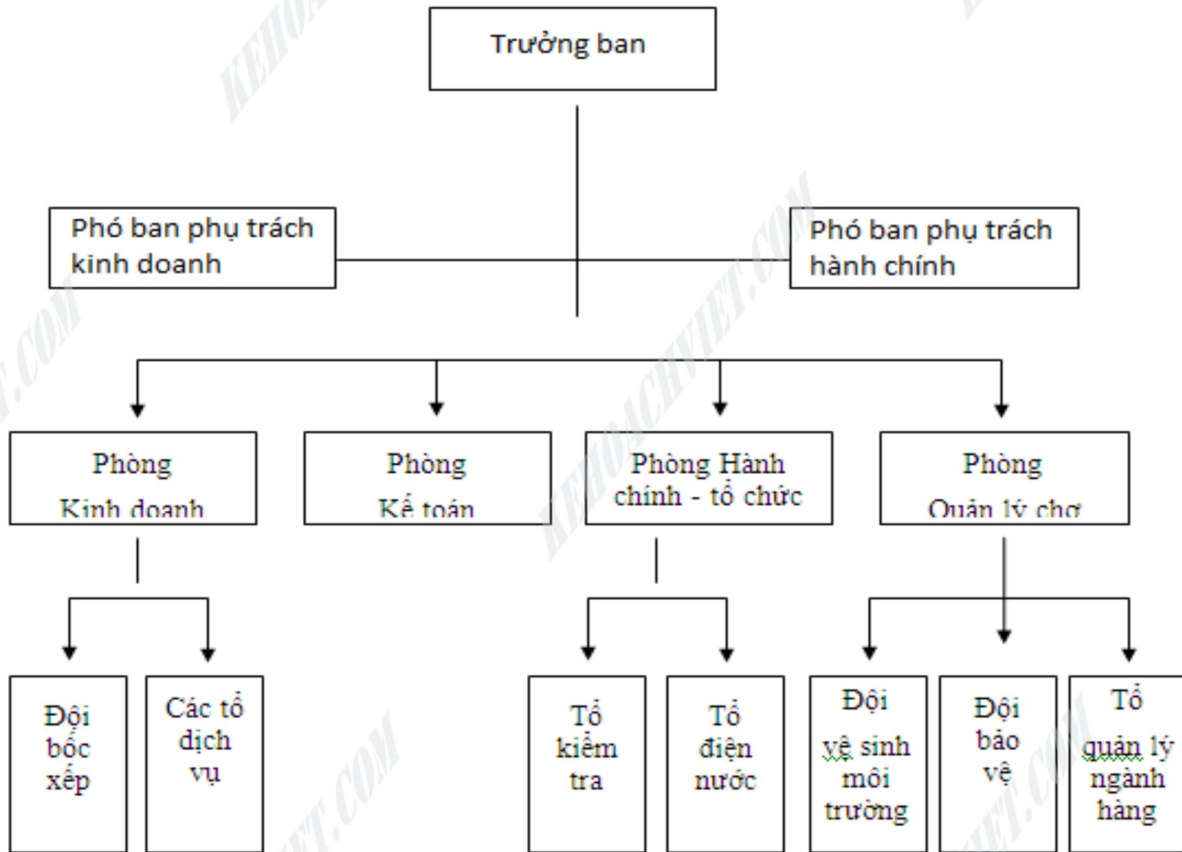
Trưởng ban

Phó ban phụ trách kinh doanh

Phó ban phụ trách hành chính

Phòng Kinh doanh

Phòng Kế toán

Phòng Hành chính - tổ chức

Phòng Quản lý chợ

Đội bốc xếp

Các tổ dịch vụ

Tổ kiểm tra

Tổ điện nước

Đội vệ sinh môi trường

Đội bảo vệ

Tổ quản lý ngành hàng

KEHOACHVIET.COM